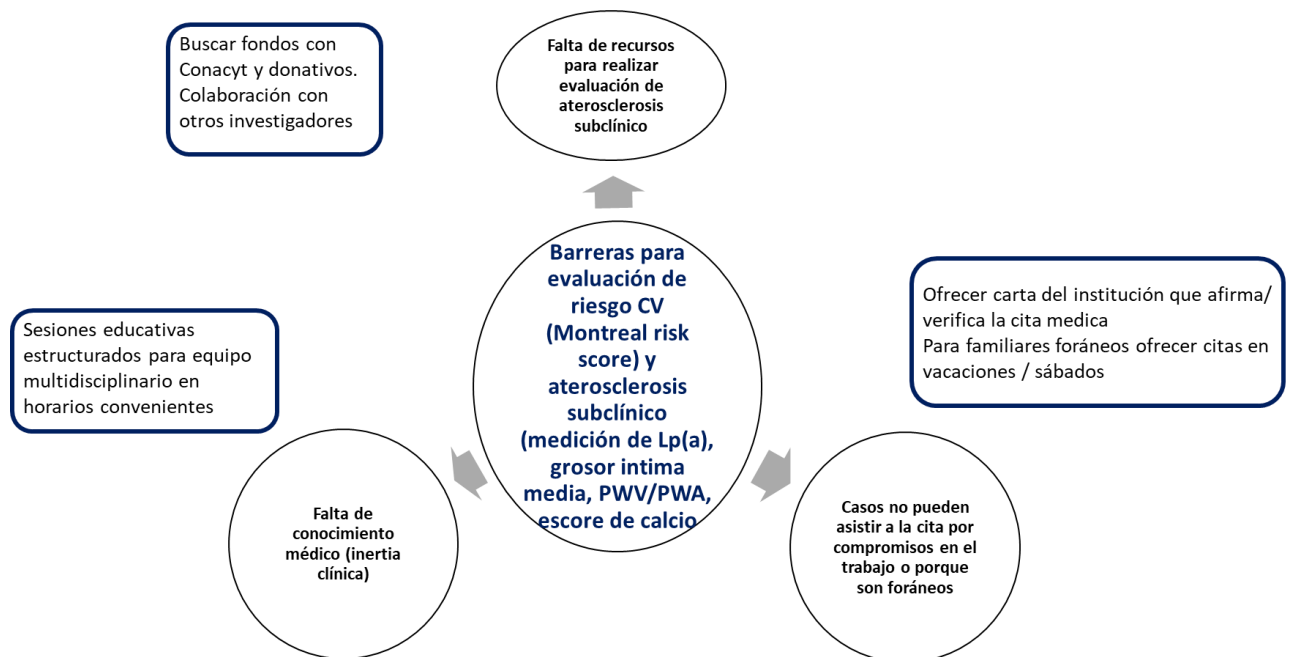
Buscar fondos con Conacyt y donativos. Colaboración con otros investigadores

Falta de recursos para realizar evaluación de aterosclerosis subclínico

Barreras para evaluación de riesgo CV (Montreal risk score) y aterosclerosis subclínico (medición de Lp(a), grosor intima media, PWV/PWA, escore de calcio

Ofrecer carta del institución que afirma/ verifica la cita medica
Para familiares foráneos ofrecer citas en vacaciones / sábados

Sesiones educativas estructurados para equipo multidisciplinario en horarios convenientes

Falta de conocimiento médico (inertia clínica)

Casos no pueden asistir a la cita por compromisos en el trabajo o porque son foráneos